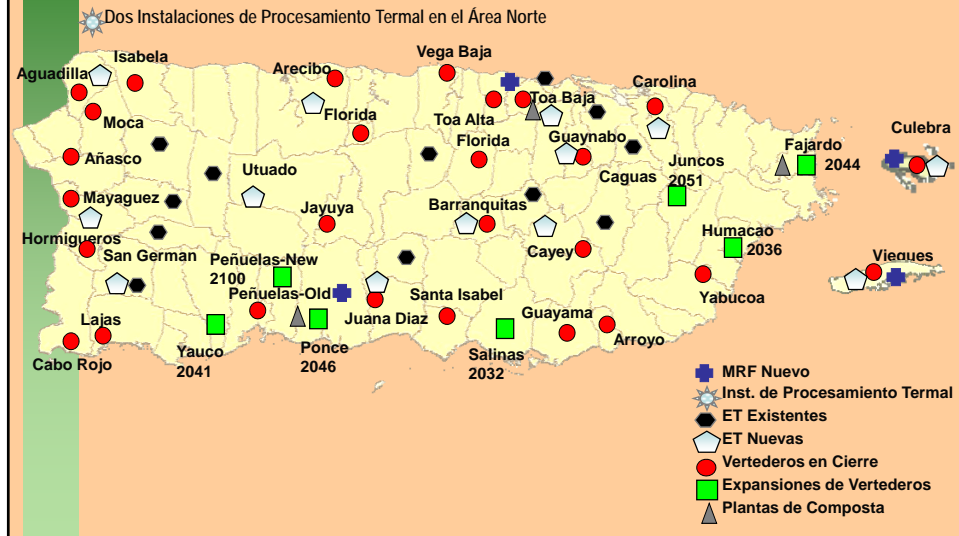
Dos Instalaciones de Procesamiento Termal en el Área Norte

Isabela
Aguadilla
Moca
Añasco
Mayaguez
Hormigueros
San German
Lajas
Cabo Rojo
Arecibo
Florida
Utuado
Jayuya
Peñuelas-New
2100
Peñuelas-Old
Yauco
2041
Ponce
2046
Juana Diaz
Vega Baja
Toa Alta
Toa Baja
Florida
Barranquitas
Santa Isabel
Salinas
2032
Guayama
Cayey
Guaynabo
Carolina
Caguas
Juncos
2051
Fajardo
2044
Culebra
Humacao
2036
Yabucoa
Arroyo
Viegues

MRF Nuevo
Inst. de Procesamiento Termal
ET Existentes
ET Nuevas
Vertederos en Cierre
Expansiones de Vertederos
Plantas de Composta